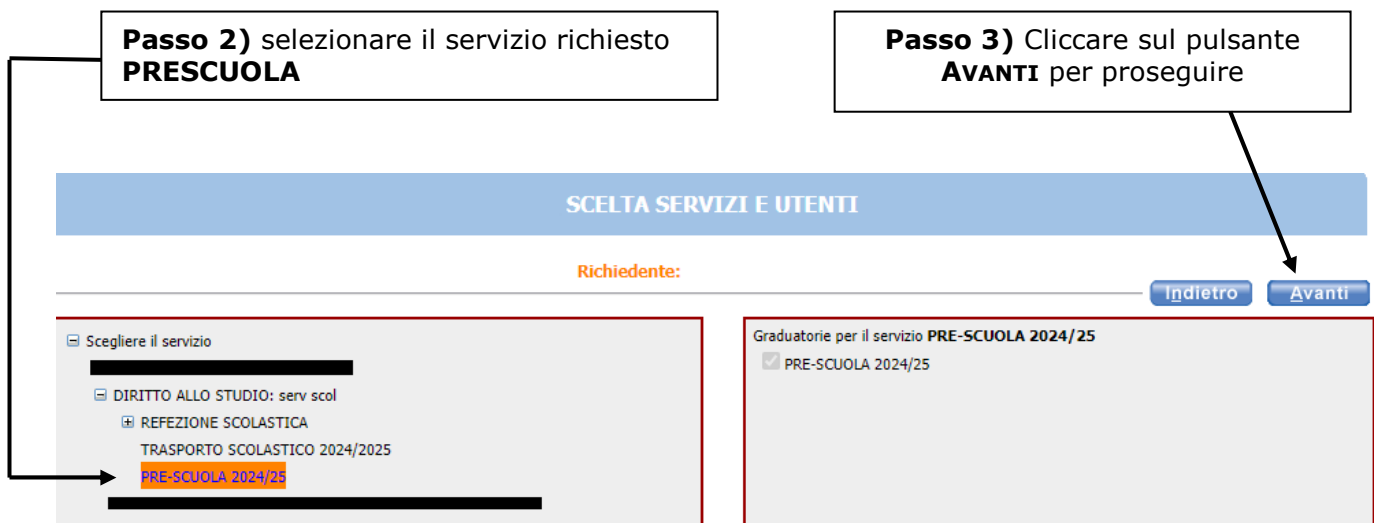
**Passo 2)** selezionare il servizio richiesto **PRESCUOLA**

**Passo 3)** Cliccare sul pulsante **AVANTI** per proseguire

SCELTA SERVIZI E UTENTI

Richiedente:

Indietro Avanti

⊟ Scegliere il servizio

⊟ DIRITTO ALLO STUDIO: serv scol

⊞ REFEZIONE SCOLASTICA

TRASPORTO SCOLASTICO 2024/2025

PRE-SCUOLA 2024/25

Graduatorie per il servizio **PRE-SCUOLA 2024/25**

PRE-SCUOLA 2024/25